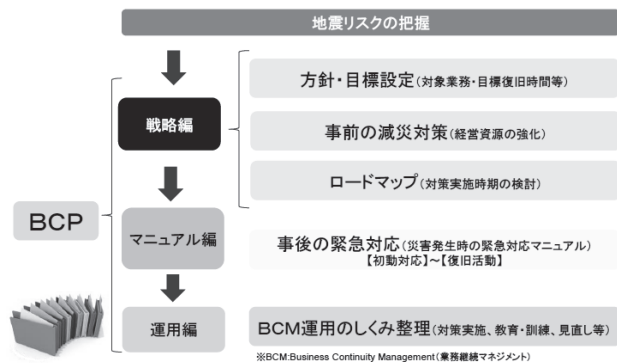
地震リスクの把握

BCP

戦略編

方針・目標設定（対象業務・目標復旧時間等）

事前の減災対策（経営資源の強化）

ロードマップ（対策実施時期の検討）

マニュアル編

事後の緊急対応（災害発生時の緊急対応マニュアル）
【初動対応】〜【復旧活動】

運用編

BCM運用のしくみ整理（対策実施、教育・訓練、見直し等）

※BCM:Business Continuity Management（業務継続マネジメント）